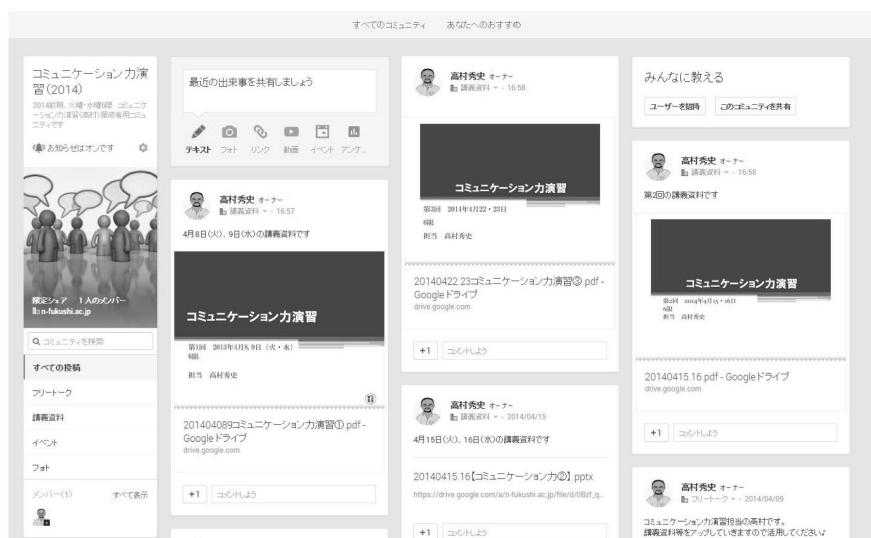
すべてのコミュニティ　あなたへのおすすめ

コミュニケーション力演習(2014)
2014前期, 火曜・水曜6限 コミュニケーション力演習(高村)履修者用コミュニティです

お知らせはオンです

限定シェア　1 人のメンバー
n-fukushi.ac.jp

コミュニティを検索
すべての投稿
フリートーク
講義資料
イベント
フォト
メンバー(1)　すべて表示

最近の出来事を共有しましょう
テキスト　フォト　リンク　動画　イベント　アンケ...

高村秀史 オーナー
講義資料 - 16:57
4月8日(火)、9日(水)の講義資料です

コミュニケーション力演習
第1回　2014年4月8, 9日（火・水）
6限
担当　高村秀史

201404089コミュニケーション力演習①.pdf - Google ドライブ
drive.google.com

+1　コメントしよう

高村秀史 オーナー
講義資料 - 16:58

コミュニケーション力演習
第3回　2014年4月22・23日
6限
担当　高村秀史

20140422.23コミュニケーション力演習③.pdf - Google ドライブ
drive.google.com

+1　コメントしよう

高村秀史 オーナー
講義資料 - 2014/04/15
4月15日(火)、16日(水)の講義資料です

20140415.16【コミュニケーション力②】.pptx
https://drive.google.com/a/n-fukushi.ac.jp/file/d/0Bzf_q...

+1　コメントしよう

みんなに教える
ユーザーを招待　このコミュニティを共有

高村秀史 オーナー
講義資料 - 16:58
第2回の講義資料です

コミュニケーション力演習
第2回　2014年4月15・16日
6限
担当　高村秀史

20140415.16.pdf - Google ドライブ
drive.google.com

+1　コメントしよう

高村秀史 オーナー
フリートーク - 2014/04/09
コミュニケーション力演習担当の高村です。
講義資料等をアップしていきますので活用してください